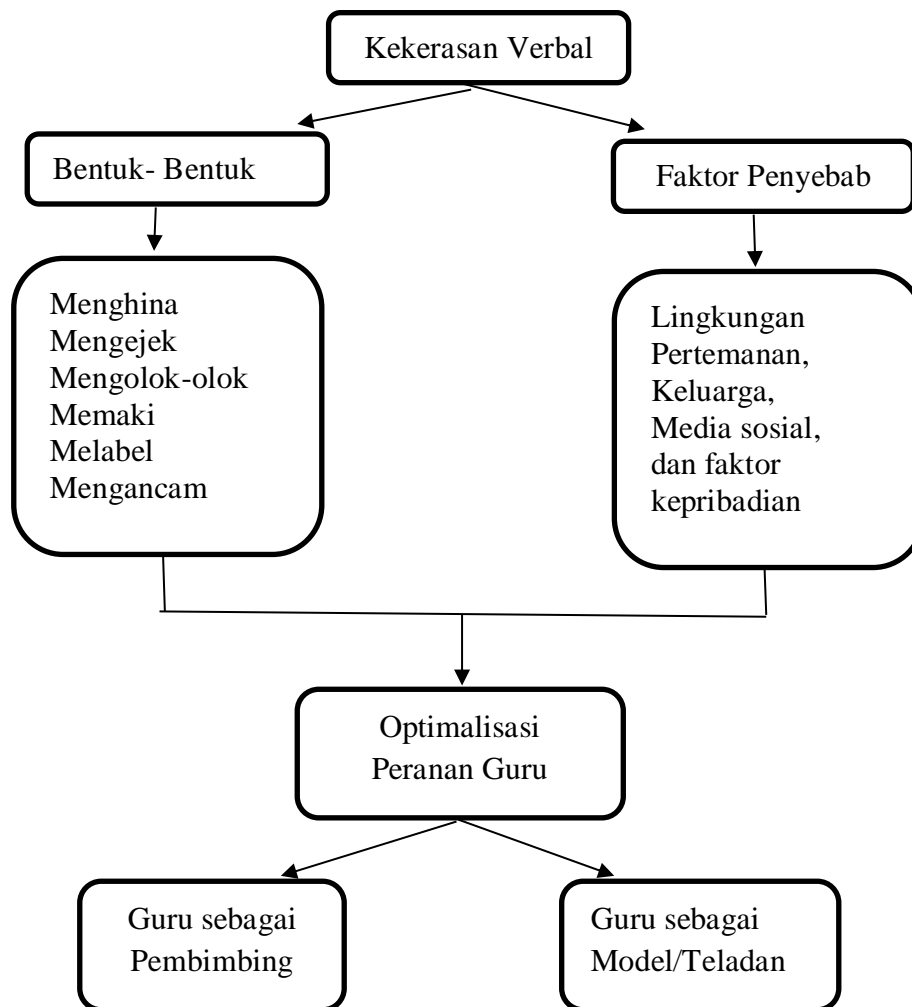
Kekerasan Verbal

Bentuk- Bentuk

Faktor Penyebab

Menghina
Mengejek
Mengolok-olok
Memaki
Melabel
Mengancam

Lingkungan
Pertemanan,
Keluarga,
Media sosial,
dan faktor
kepribadian

Optimalisasi
Peranan Guru

Guru sebagai
Pembimbing

Guru sebagai
Model/Teladan